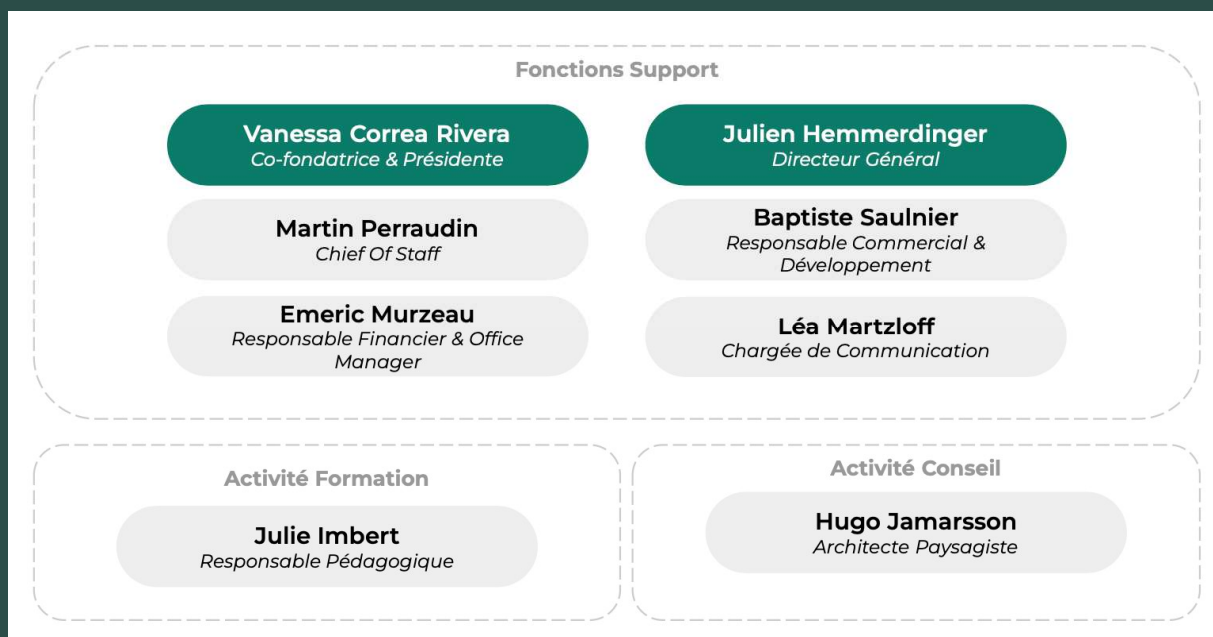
Fonctions Support

Vanessa Correa Rivera
Co-fondatrice & Présidente

Julien Hemmerdinger
Directeur Général

Martin Perraudin
Chief Of Staff

Baptiste Saulnier
Responsable Commercial & Développement

Emeric Murzeau
Responsable Financier & Office Manager

Léa Martzloff
Chargée de Communication

Activité Formation

Julie Imbert
Responsable Pédagogique

Activité Conseil

Hugo Jamarsson
Architecte Paysagiste